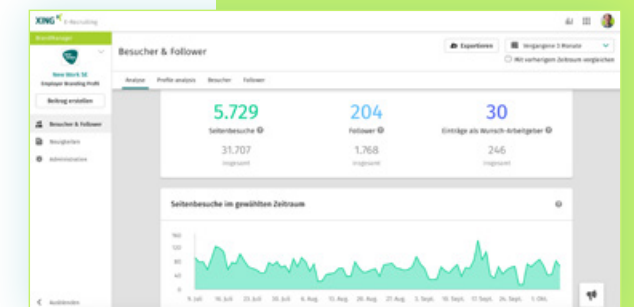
XING E-Recruiting

BrandManager

New Work SE
Employer Branding Profil

Beitrag erstellen

Besucher & Follower
Neuigkeiten
Administration

Ausblenden

Besucher & Follower

Exportieren
Vergangene 3 Monate
Mit vorherigem Zeitraum vergleichen

Analyse
Profile analysis
Besucher
Follower

5.729
Seitenbesuche
31.707
Insgesamt

204
Follower
1.768
Insgesamt

30
Einträge als Wunsch-Arbeitgeber
246
Insgesamt

Seitenbesuche im gewählten Zeitraum

160
120
80
40
0

9. Juli
16. Juli
23. Juli
30. Juli
6. Aug.
13. Aug.
20. Aug.
27. Aug.
3. Sept.
10. Sept.
17. Sept.
24. Sept.
1. Okt.